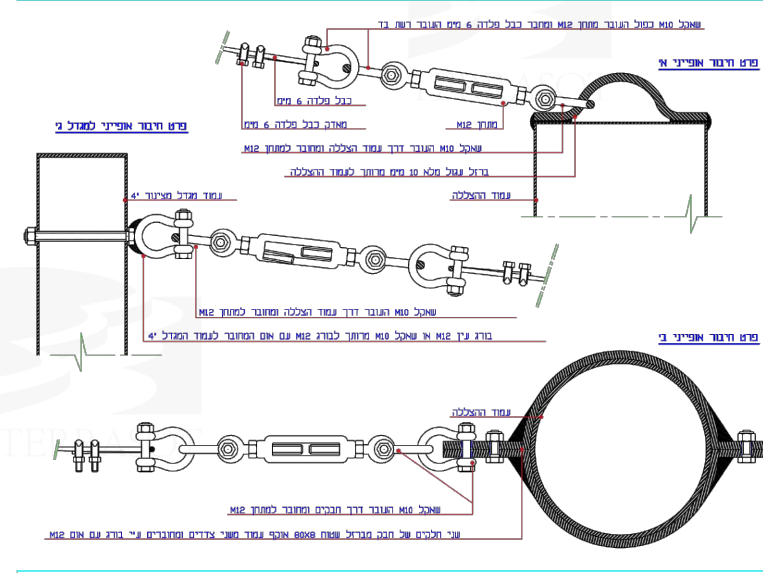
שאקל M10 כפול העובר מתחת M12 ומחובר כבל פלדה 6 מ"מ העובר ראש בד

פרט חיבור אופייני א'

כבל פלדה 6 מ"מ

מהדק כבל פלדה 6 מ"מ

מותחן M12

פרט חיבור אופייני למגדל ב'

שאקל M10 העובר דרך עמוד הצללה ומחובר למותחן M12

ברזל עגול מלא 10 מ"מ מרותך לעמוד ההצללה

עמוד ההצללה

עמוד מגדל מצינור "4

שאקל M10 העובר דרך עמוד הצללה ומחובר למותחן M12

בורג עין M12 או שאקל M10 מרותך לבורג M12 עם אום המחובר לעמוד המגדל "4

פרט חיבור אופייני ב'

עמוד ההצללה

שאקל M10 העובר דרך חבקים ומחובר למותחן M12

שני חלקים של חבק מברזל שטוח 80X8 אוקף עמוד משני צדדים ומחוברים ע"י בורג עם אום M12